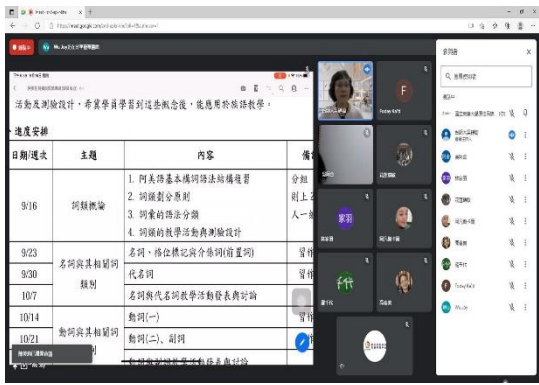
活動及測驗設計，希望學員學習到這些概念後，能應用於旅語教學。

進度安排

| 日期/週次 | 主題 | 內容 | 備 |
|---|---|---|---|
| 9/16 | 詞類概論 | 1. 阿美語基本構詞語法結構複習 2. 詞類劃分原則 3. 詞彙的語法分類 4. 詞類的教學活動與測驗設計 | 分組 則上 人一 |
| 9/23 | 名詞與其相關詞類 | 名詞、格位標記與介係詞(前置詞) | 習作 |
| 9/30 | | 代名詞 | 習作 |
| 10/7 | | 名詞與代名詞教學活動發表與討論 | |
| 10/14 | 動詞與其相關詞類 | 動詞(一) | |
| 10/21 | | 動詞(二)、副詞 | |

F
Fedder Kathi
參與者
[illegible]